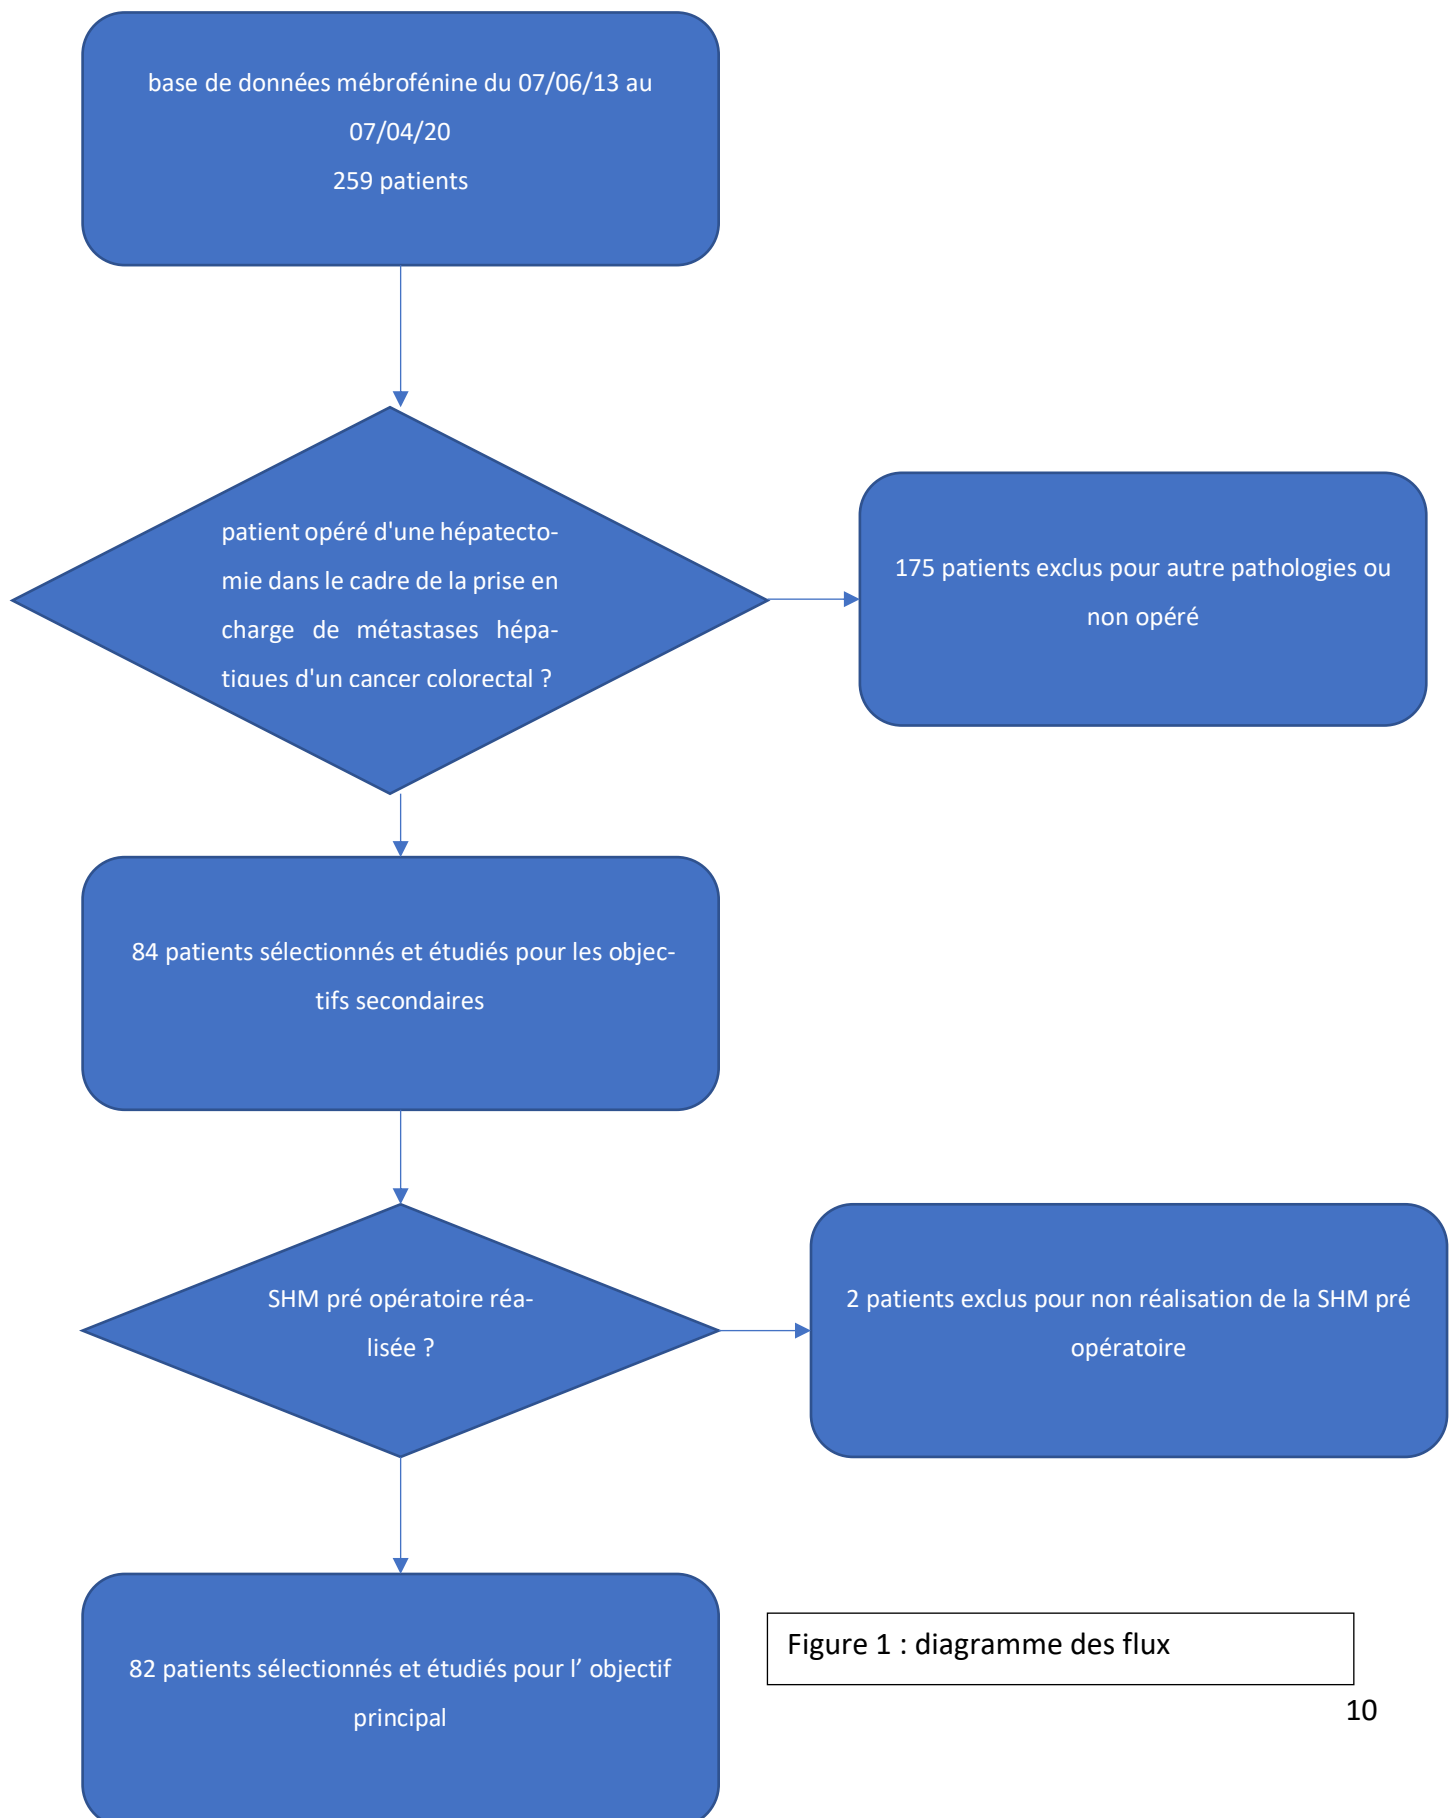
base de données mébrofénine du 07/06/13 au 07/04/20
259 patients

patient opéré d'une hépatectomie dans le cadre de la prise en charge de métastases hépatiques d'un cancer colorectal ?

175 patients exclus pour autre pathologies ou non opéré

84 patients sélectionnés et étudiés pour les objectifs secondaires

SHM pré opératoire réalisée ?

2 patients exclus pour non réalisation de la SHM pré opératoire

82 patients sélectionnés et étudiés pour l’ objectif principal

Figure 1 : diagramme des flux

10